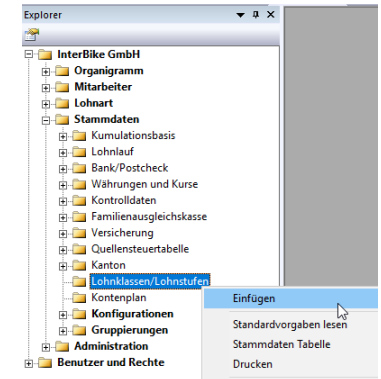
Explorer
InterBike GmbH
Organigramm
Mitarbeiter
Lohnart
Stammdaten
Kumulationsbasis
Lohnlauf
Bank/Postcheck
Währungen und Kurse
Kontrolldaten
Familienausgleichskasse
Versicherung
Quellensteuertabelle
Kanton
Lohnklassen/Lohnstufen
Kontenplan
Konfigurationen
Gruppierungen
Administration
Benutzer und Rechte

Einfügen
Standardvorgaben lesen
Stammdaten Tabelle
Drucken